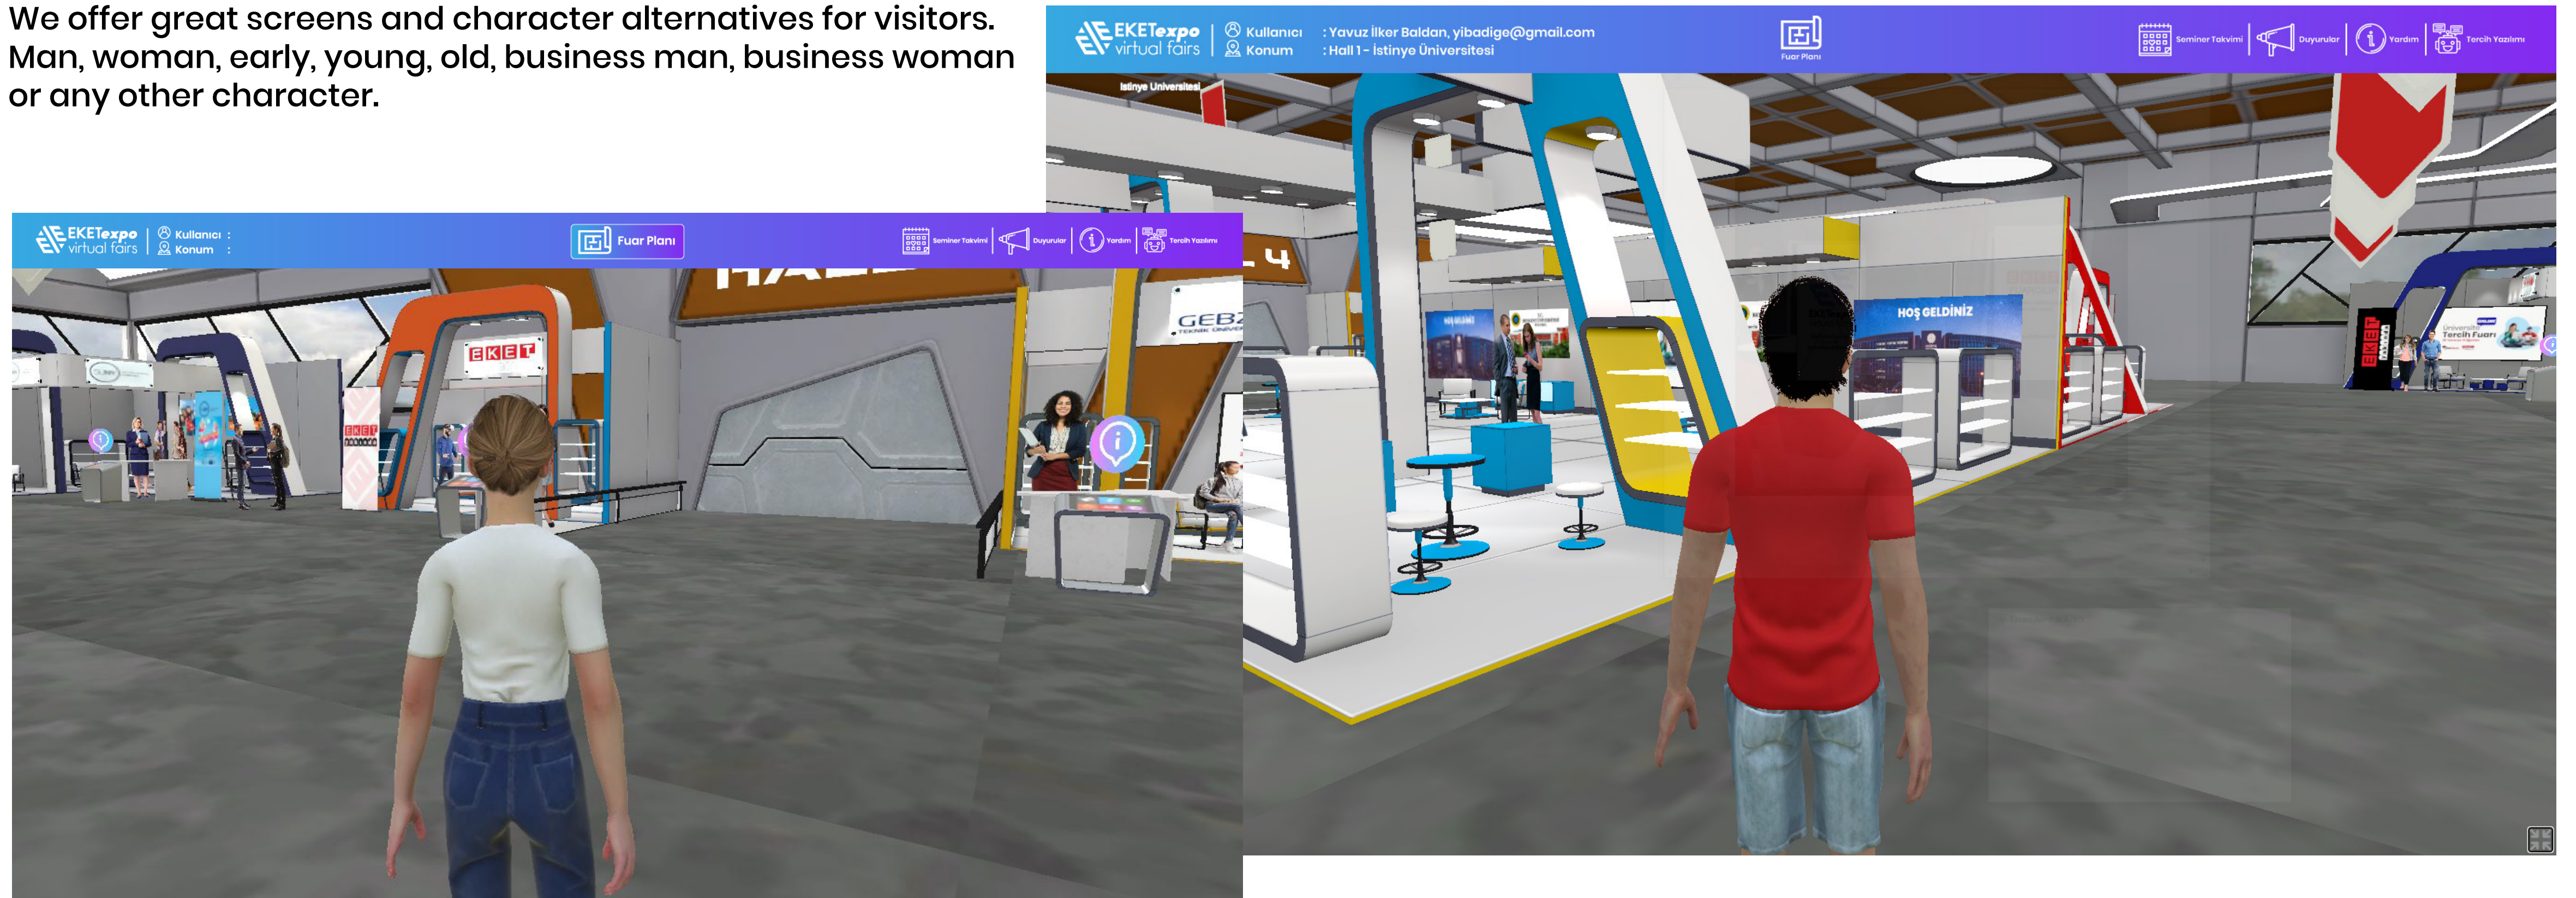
We offer great screens and character alternatives for visitors. Man, woman, early, young, old, business man, business woman or any other character.

EKETexpo virtual fairs | Kullanıcı : Yavuz İlker Baldan, yibadige@gmail.com
Konum : Hall 1 - İstinye Üniversitesi

Fuar Planı

Seminer Takvimi | Duyurular | Yardım | Tercih Yazılımı

İstinye Üniversitesi

HOŞ GELDİNİZ

EKET

Tercih Fuarı

EKETexpo virtual fairs | Kullanıcı :
Konum :

Fuar Planı

Seminer Takvimi | Duyurular | Yardım | Tercih Yazılımı

EKET

GEBZ
TEKNİK ÜNİVE